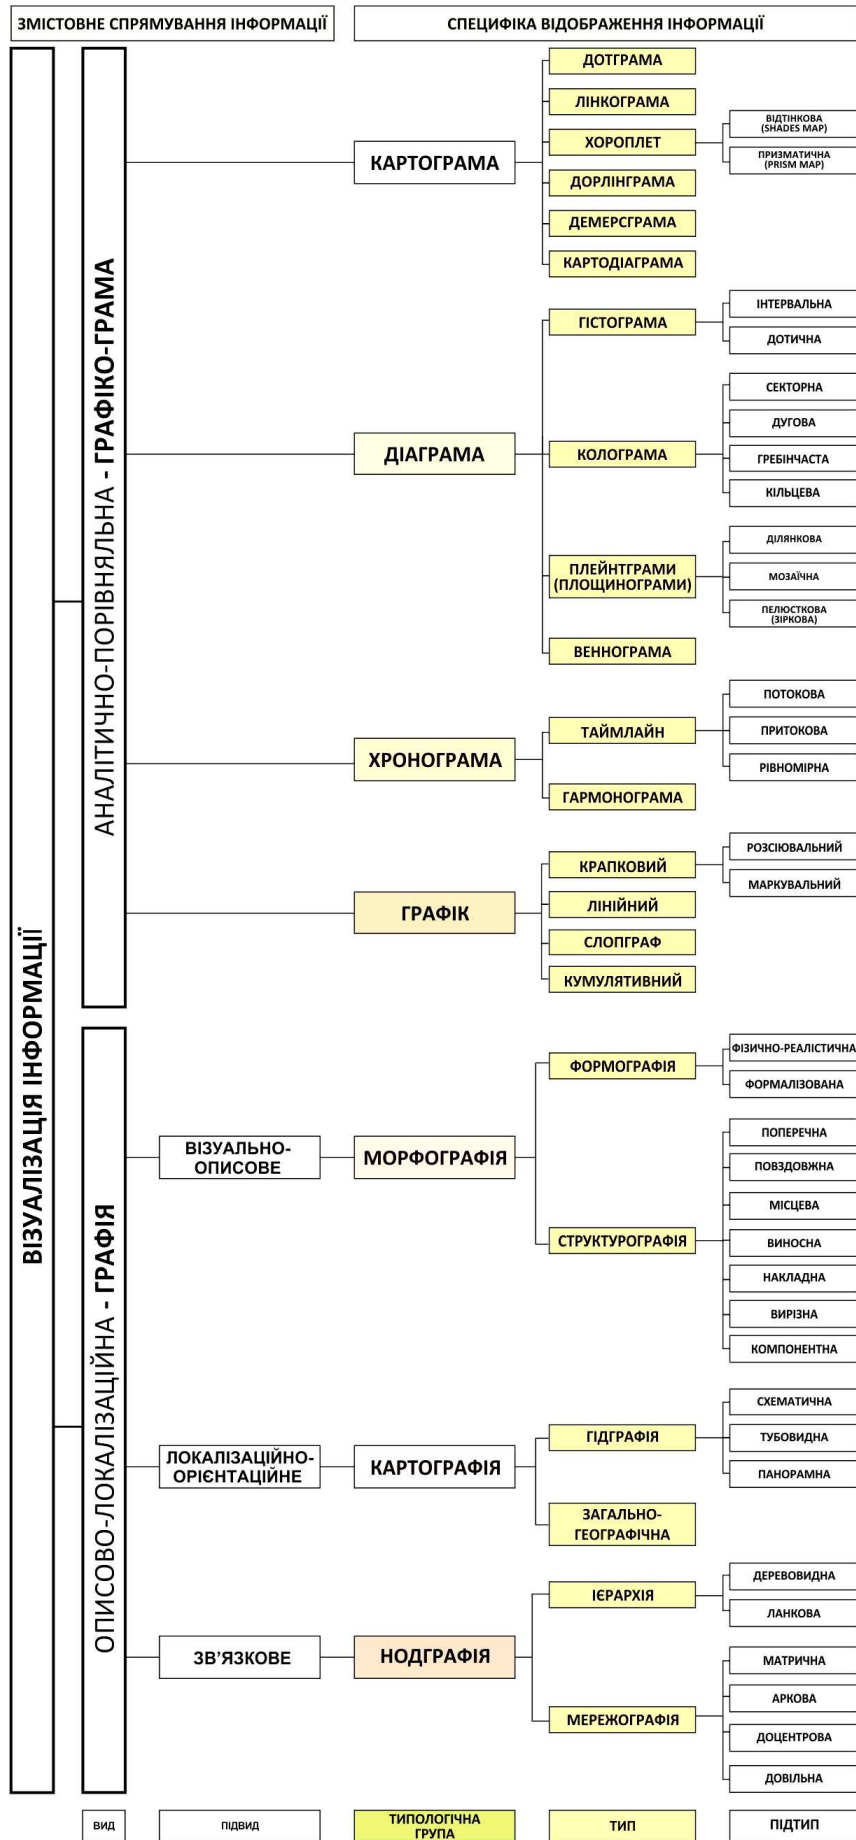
ЗМІСТОВНЕ СПРЯМУВАННЯ ІНФОРМАЦІЇ

СПЕЦИФІКА ВІДОБРАЖЕННЯ ІНФОРМАЦІЇ

ВІЗУАЛІЗАЦІЯ ІНФОРМАЦІЇ

АНАЛІТИЧНО-ПОРІВНЯЛЬНА - ГРАФІКО-ГРАМА

КАРТОГРАМА
ДОТГРАМА
ЛІНКОГРАМА
ХОРОПЛЕТ
ВІДТІНКОВА (SHADES MAP)
ПРИЗМАТИЧНА (PRISM MAP)
ДОРЛІНГРАМА
ДЕМЕРСГРАМА
КАРТОДІАГРАМА

ДІАГРАМА
ГІСТОГРАМА
ІНТЕРВАЛЬНА
ДОТИЧНА
КОЛОГРАМА
СЕКТОРНА
ДУГОВА
ГРЕБІНЧАСТА
КІЛЬЦЕВА
ПЛЕЙНТГРАМИ (ПЛОЩИНОГРАМИ)
ДІЛЯНКОВА
МОЗАЇЧНА
ПЕЛЮСТКОВА (ЗІРКОВА)
ВЕННОГРАМА

ХРОНОГРАМА
ТАЙМЛАЙН
ПОТОКОВА
ПРИТОКОВА
РІВНОМІРНА
ГАРМОНОГРАМА

ГРАФІК
КРАПКОВИЙ
РОЗСІЮВАЛЬНИЙ
МАРКУВАЛЬНИЙ
ЛІНІЙНИЙ
СЛОПГРАФ
КУМУЛЯТИВНИЙ

ОПИСОВО-ЛОКАЛІЗАЦІЙНА - ГРАФІЯ

ВІЗУАЛЬНО-ОПИСОВЕ
МОРФОГРАФІЯ
ФОРМОГРАФІЯ
ФІЗИЧНО-РЕАЛІСТИЧНА
ФОРМАЛІЗОВАНА
СТРУКТУРОГРАФІЯ
ПОПЕРЕЧНА
ПОВЗДОВЖНА
МІСЦЕВА
ВИНОСНА
НАКЛАДНА
ВИРІЗНА
КОМПОНЕНТНА

ЛОКАЛІЗАЦІЙНО-ОРІЄНТАЦІЙНЕ
КАРТОГРАФІЯ
ГІДГРАФІЯ
СХЕМАТИЧНА
ТУБОВИДНА
ПАНОРАМНА
ЗАГАЛЬНО-ГЕОГРАФІЧНА

ЗВ'ЯЗКОВЕ
НОДГРАФІЯ
ІЄРАРХІЯ
ДЕРЕВОВИДНА
ЛАНКОВА
МЕРЕЖОГРАФІЯ
МАТРИЧНА
АРКОВА
ДОЦЕНТРОВА
ДОВІЛЬНА

ВИД
ПІДВИД
ТИПОЛОГІЧНА ГРУПА
ТИП
ПІДТИП